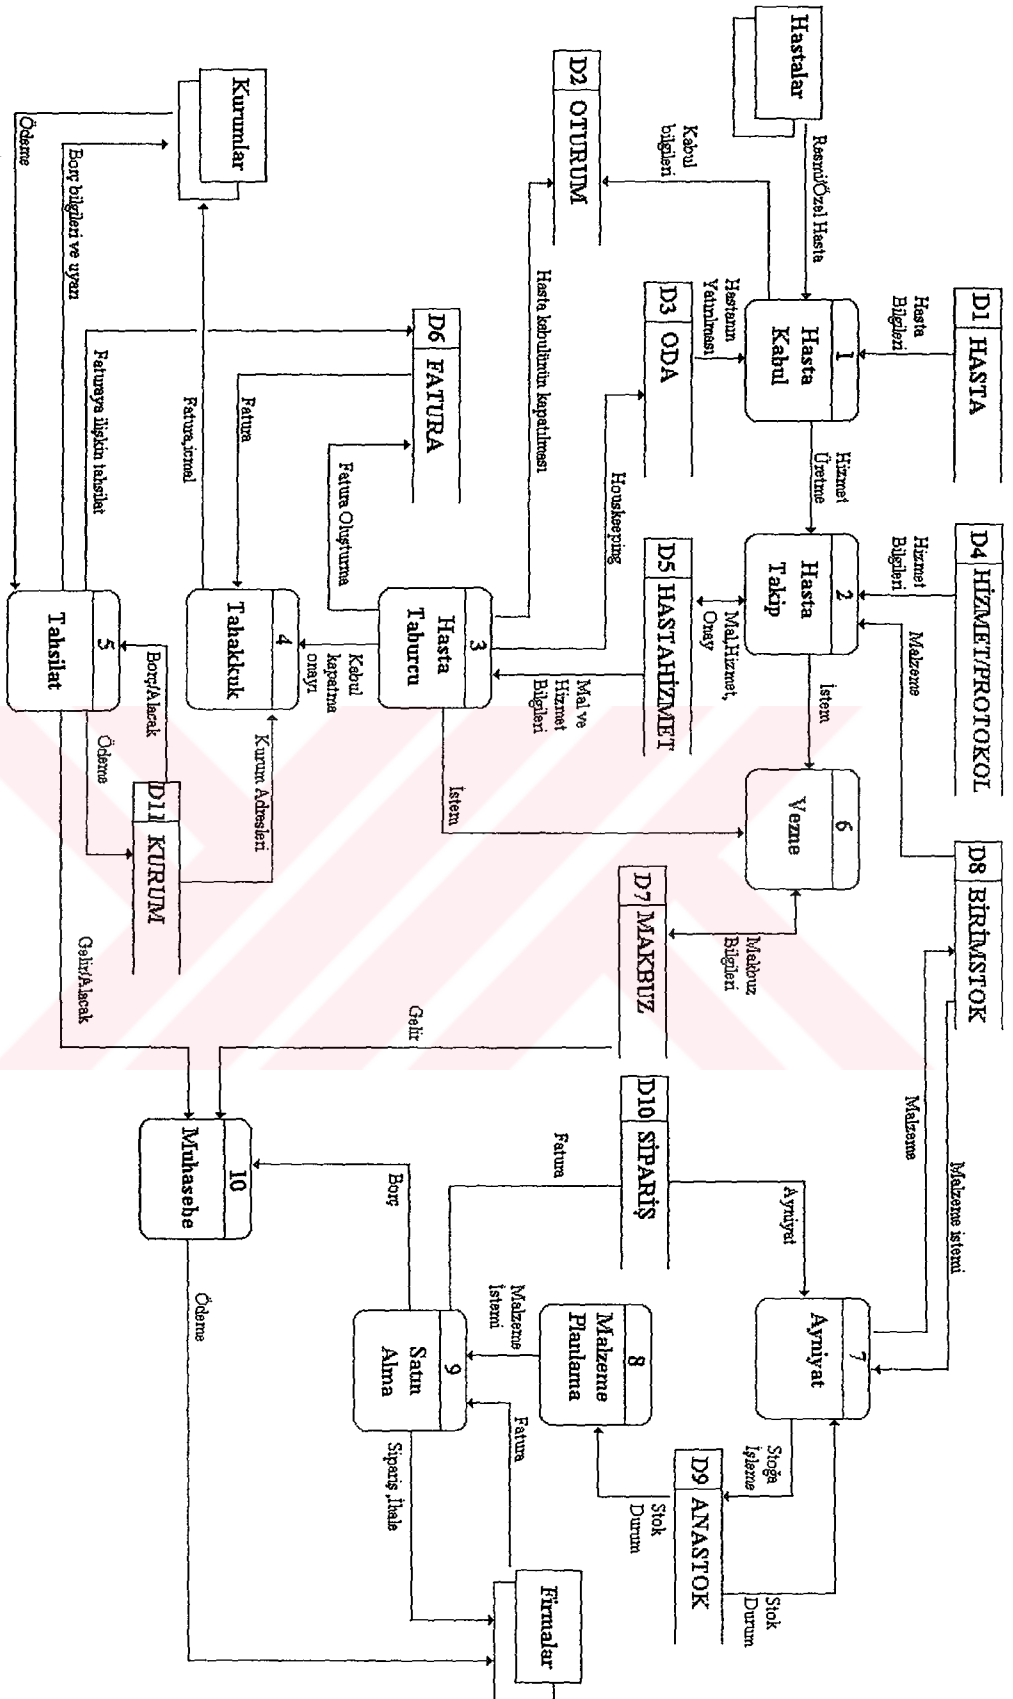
Hastalar

Resmi/Özel Hasta

D1 HASTA

Hasta Bilgileri

1
Hasta Kabul

Kabul bilgileri

D2 OTURUM

Hastanın Yatırılması

D3 ODA

Hizmet Üretme

D4 HİZMET/PROTOKOL

Hizmet Bilgileri

2
Hasta Takip

Malzeme

Mal,Hizmet, Onay

D5 HASTAHİZMET

Mal ve Hizmet Bilgileri

İstem

6
Vezne

D8 BİRİMSTOK

D7 MAKBUZ

Makbuz Bilgileri

Hasta kabulünün kapatılması

Housekeeping

3
Hasta Taburcu

Kabul kapatma onayı

İstem

D6 FATURA

Fatura

Fatura Oluşturma

Fatura, işmal

4
Tahakkuk

Kurum Adresleri

Kurumlar

Borç bilgileri ve uyarı

Ödeme

Faturaya ilişkin tahsilat

5
Tahsilat

Borç/Alacak

Ödeme

D11 KURUM

Gelir/Alacak

Gelir

10
Muhasebe

Ödeme

D10 SİPARİŞ

Fatura

Ayniyat

Borç

Malzeme

Malzeme istemi

7
Ayniyat

Stoğa İşleme

D9 ANASTOK

Stok Durum

Stok Durum

8
Malzeme Planlama

Malzeme istemi

9
Satın Alma

Fatura

Sipariş,İhale

Firmalar